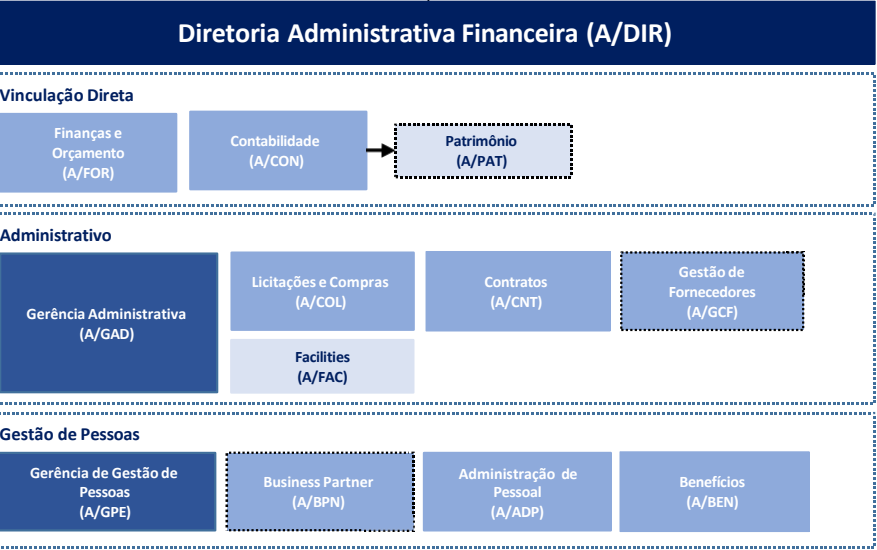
Diretoria Administrativa Financeira (A/DIR)

Vinculação Direta

Finanças e Orçamento (A/FOR)

Contabilidade (A/CON)

Patrimônio (A/PAT)

Administrativo

Gerência Administrativa (A/GAD)

Licitações e Compras (A/COL)

Contratos (A/CNT)

Gestão de Fornecedores (A/GCF)

Facilities (A/FAC)

Gestão de Pessoas

Gerência de Gestão de Pessoas (A/GPE)

Business Partner (A/BPN)

Administração de Pessoal (A/ADP)

Benefícios (A/BEN)